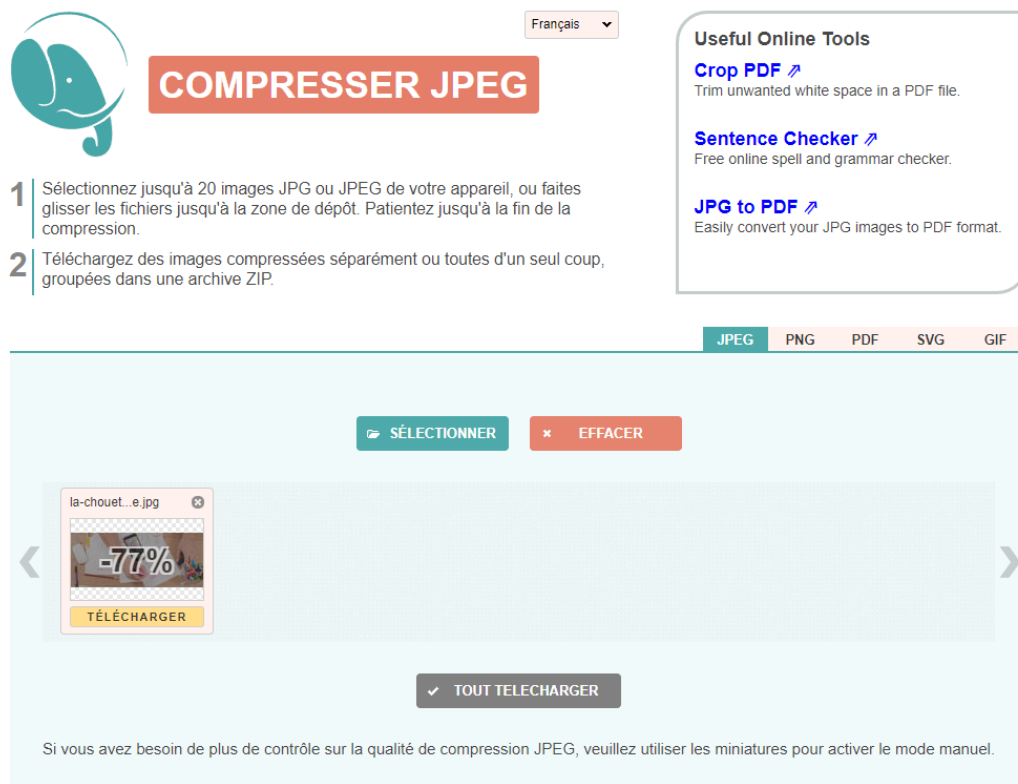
Français

COMPRESSER JPEG

1 Sélectionnez jusqu'à 20 images JPG ou JPEG de votre appareil, ou faites glisser les fichiers jusqu'à la zone de dépôt. Patientez jusqu'à la fin de la compression.

2 Téléchargez des images compressées séparément ou toutes d'un seul coup, groupées dans une archive ZIP.

Useful Online Tools

Crop PDF ⇗
Trim unwanted white space in a PDF file.

Sentence Checker ⇗
Free online spell and grammar checker.

JPG to PDF ⇗
Easily convert your JPG images to PDF format.

JPEG PNG PDF SVG GIF

SÉLECTIONNER
× EFFACER

la-chouet...e.jpg
-77%
TÉLÉCHARGER

TOUT TELECHARGER

Si vous avez besoin de plus de contrôle sur la qualité de compression JPEG, veuillez utiliser les miniatures pour activer le mode manuel.